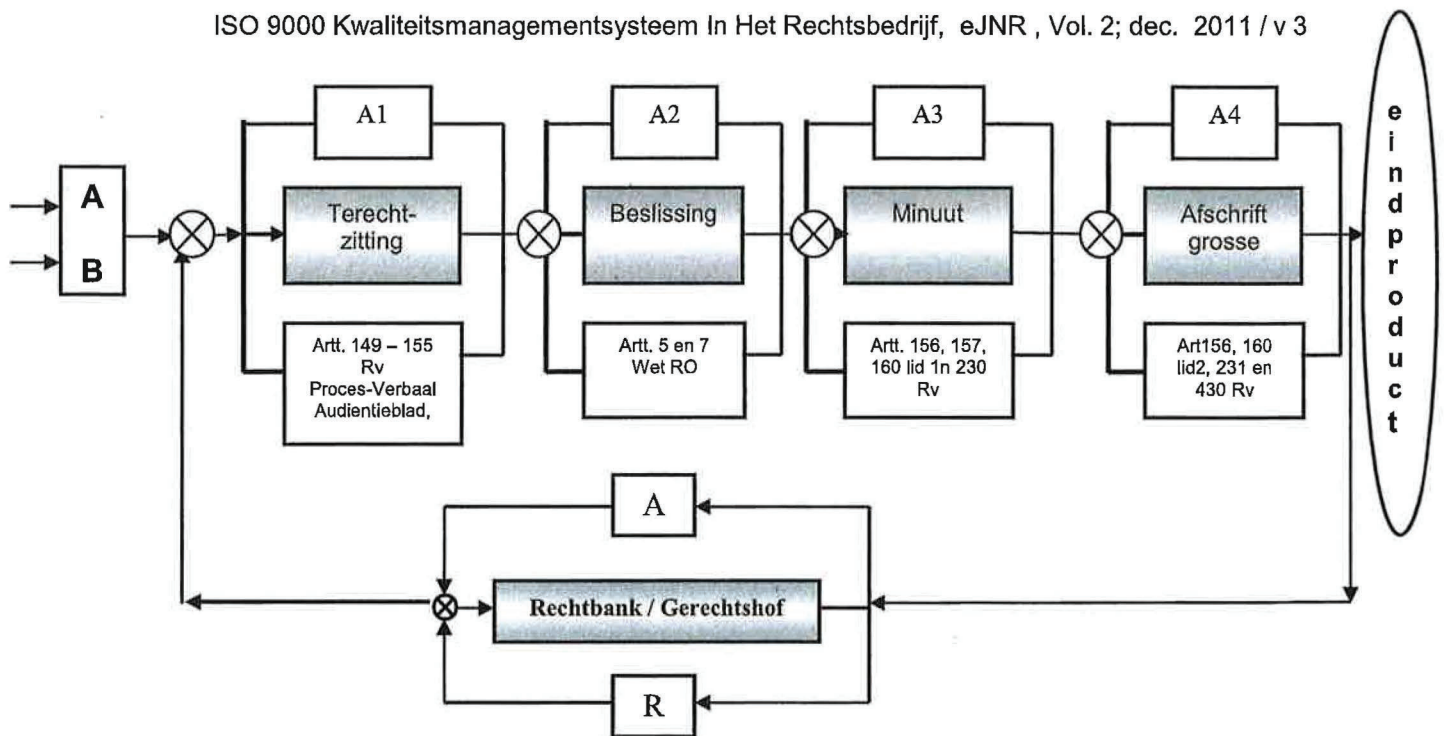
ISO 9000 Kwaliteitsmanagementsysteem In Het Rechtsbedrijf, eJNR , Vol. 2; dec. 2011 / v 3

A
B

A1
Terecht-zitting
Artt. 149 – 155 Rv Proces-Verbaal Audientieblad,

A2
Beslissing
Artt. 5 en 7 Wet RO

A3
Minuut
Artt. 156, 157, 160 lid 1n 230 Rv

A4
Afschrift grosse
Art156, 160 lid2, 231 en 430 Rv

e
i
n
d
p
r
o
d
u
c
t

A
Rechtbank / Gerechtshof
R